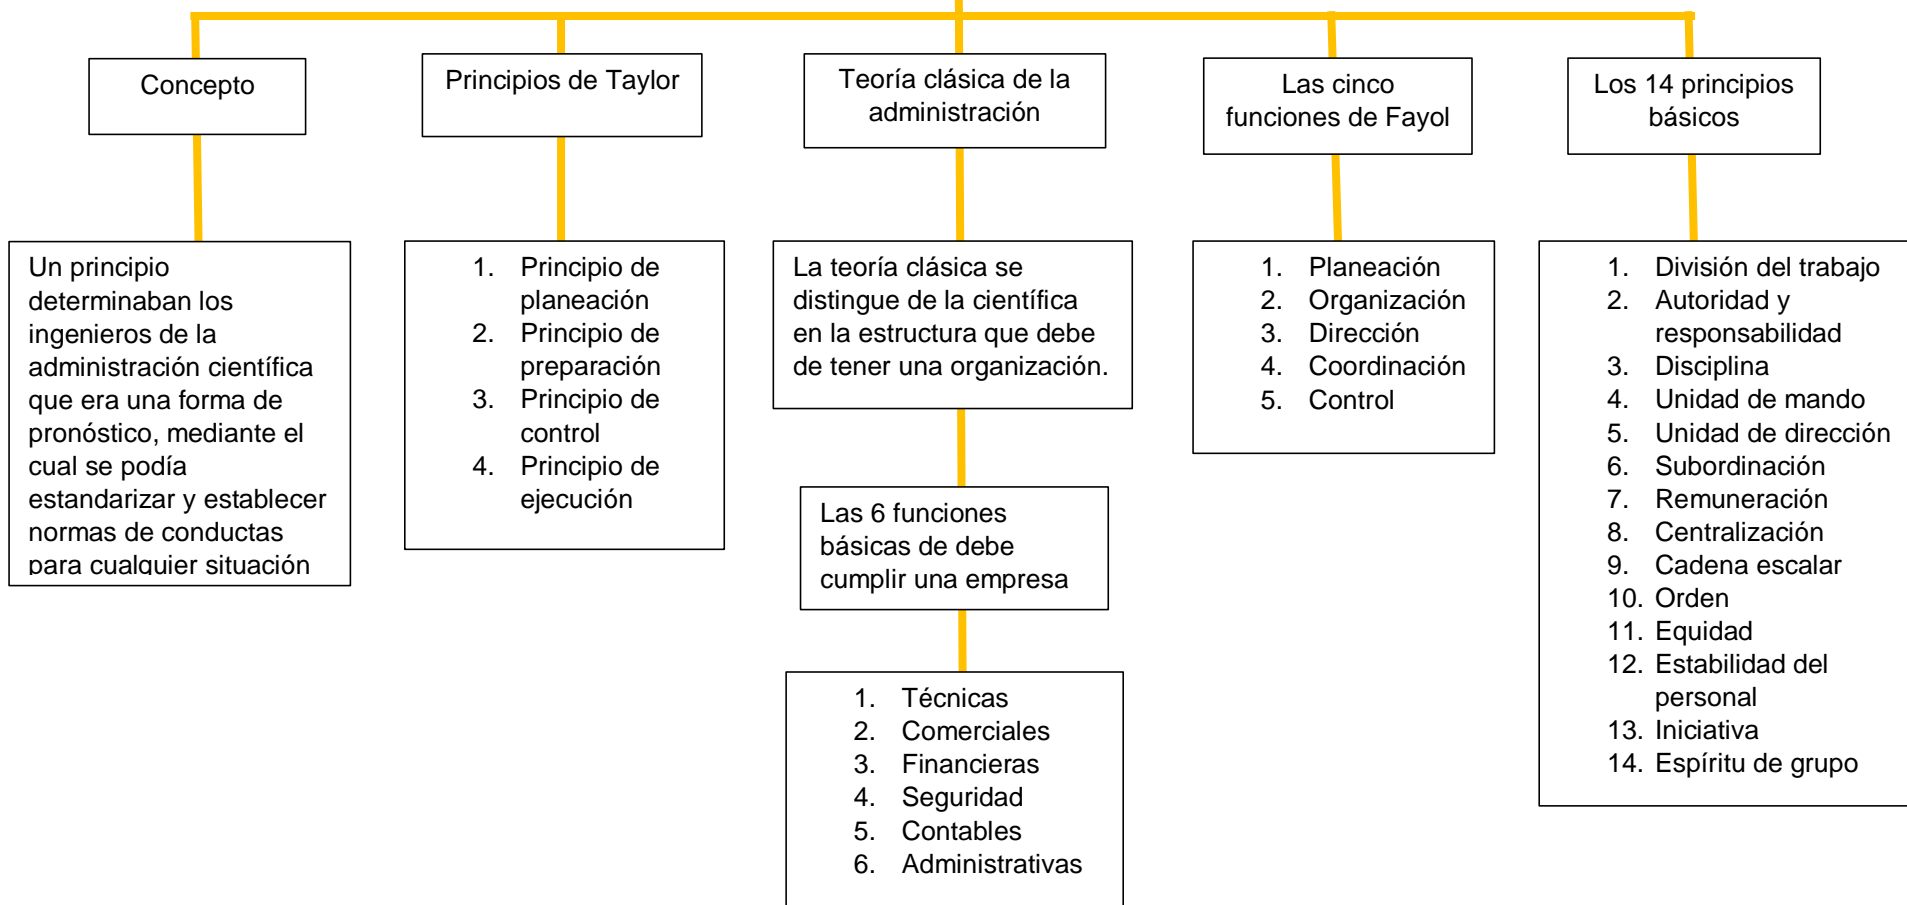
Concepto

Un principio determinaban los ingenieros de la administración científica que era una forma de pronóstico, mediante el cual se podía estandarizar y establecer normas de conductas para cualquier situación

Principios de Taylor

1. Principio de planeación
2. Principio de preparación
3. Principio de control
4. Principio de ejecución

Teoría clásica de la administración

La teoría clásica se distingue de la científica en la estructura que debe de tener una organización.

Las 6 funciones básicas de debe cumplir una empresa

1. Técnicas
2. Comerciales
3. Financieras
4. Seguridad
5. Contables
6. Administrativas

Las cinco funciones de Fayol

1. Planeación
2. Organización
3. Dirección
4. Coordinación
5. Control

Los 14 principios básicos

1. División del trabajo
2. Autoridad y responsabilidad
3. Disciplina
4. Unidad de mando
5. Unidad de dirección
6. Subordinación
7. Remuneración
8. Centralización
9. Cadena escalar
10. Orden
11. Equidad
12. Estabilidad del personal
13. Iniciativa
14. Espíritu de grupo